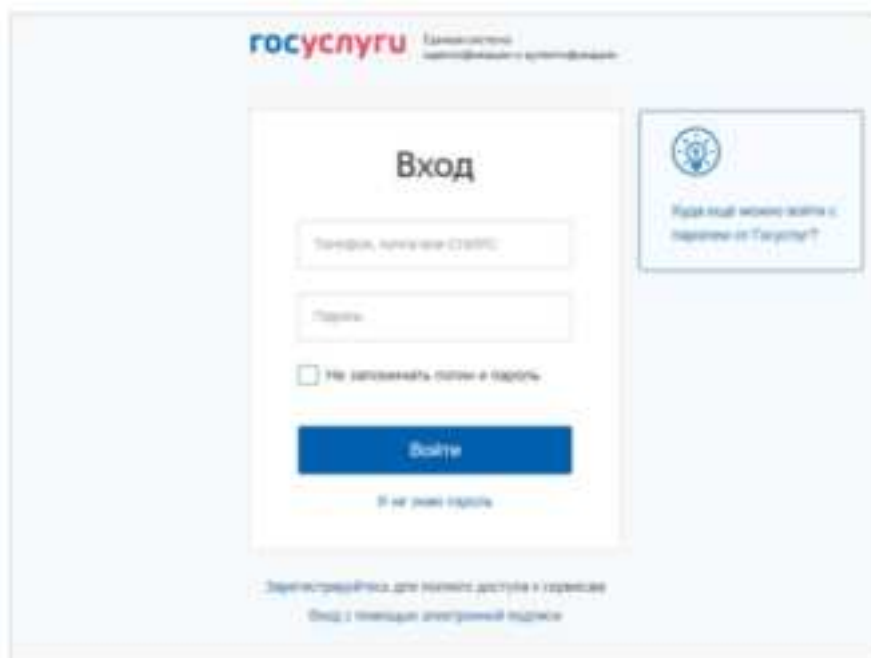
госуслуги Единая система идентификации и аутентификации

Вход

Телефон, почта или СНИЛС

Пароль

Не запоминать логин и пароль

Войти

Я не знаю пароль

Куда ещё можно войти с паролем от Госуслуг?

Зарегистрируйтесь для полного доступа к сервисам

Вход с помощью электронной подписи